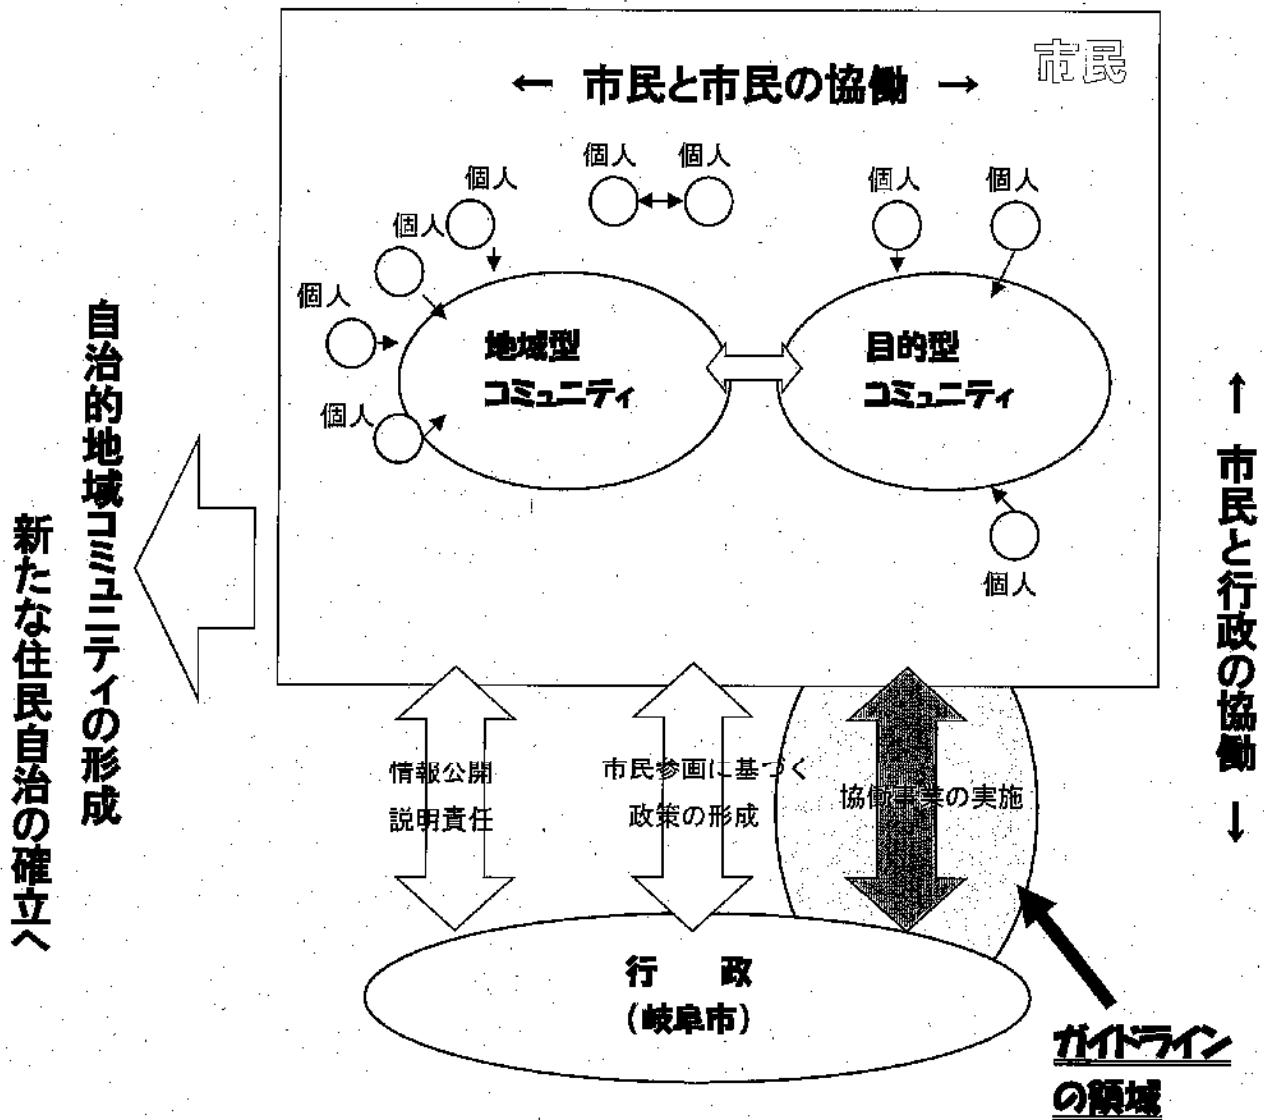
市民

← 市民と市民の協働 →

個人 個人

個人

個人

個人 個人

個人

個人

地域型
コミュニティ

目的型
コミュニティ

個人

自治的地域コミュニティの形成

新たな住民自治の確立へ

↑ 市民と行政の協働 ↓

情報公開
説明責任

市民参画に基づく
政策の形成

協働事業の実施

行　政
（岐阜市）

ガイドライン
の領域